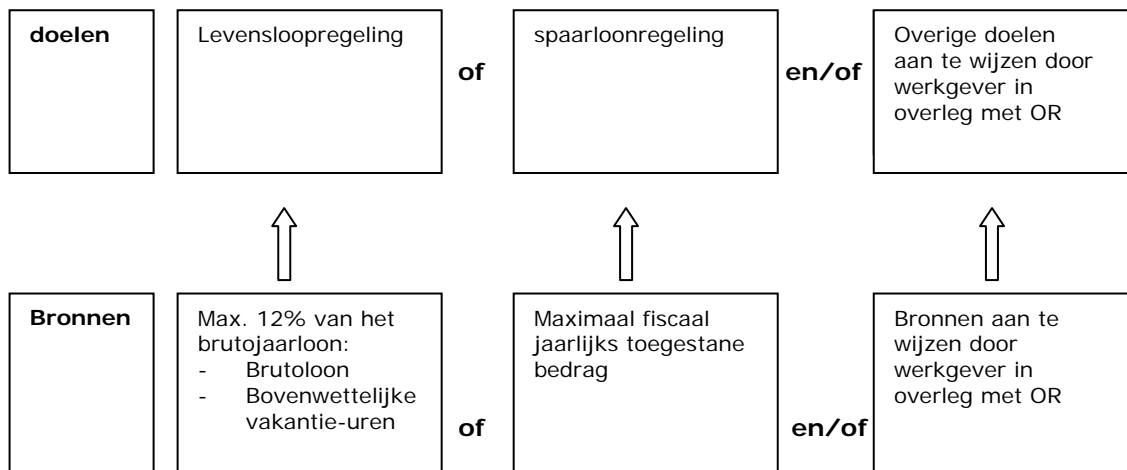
doelen

Levensloopregeling

of

spaarloonregeling

en/of

Overige doelen aan te wijzen door werkgever in overleg met OR

Bronnen

Max. 12% van het brutojaarloon:
- Brutoloon
- Bovenwettelijke vakantie-uren

of

Maximaal fiscaal jaarlijks toegestane bedrag

en/of

Bronnen aan te wijzen door werkgever in overleg met OR